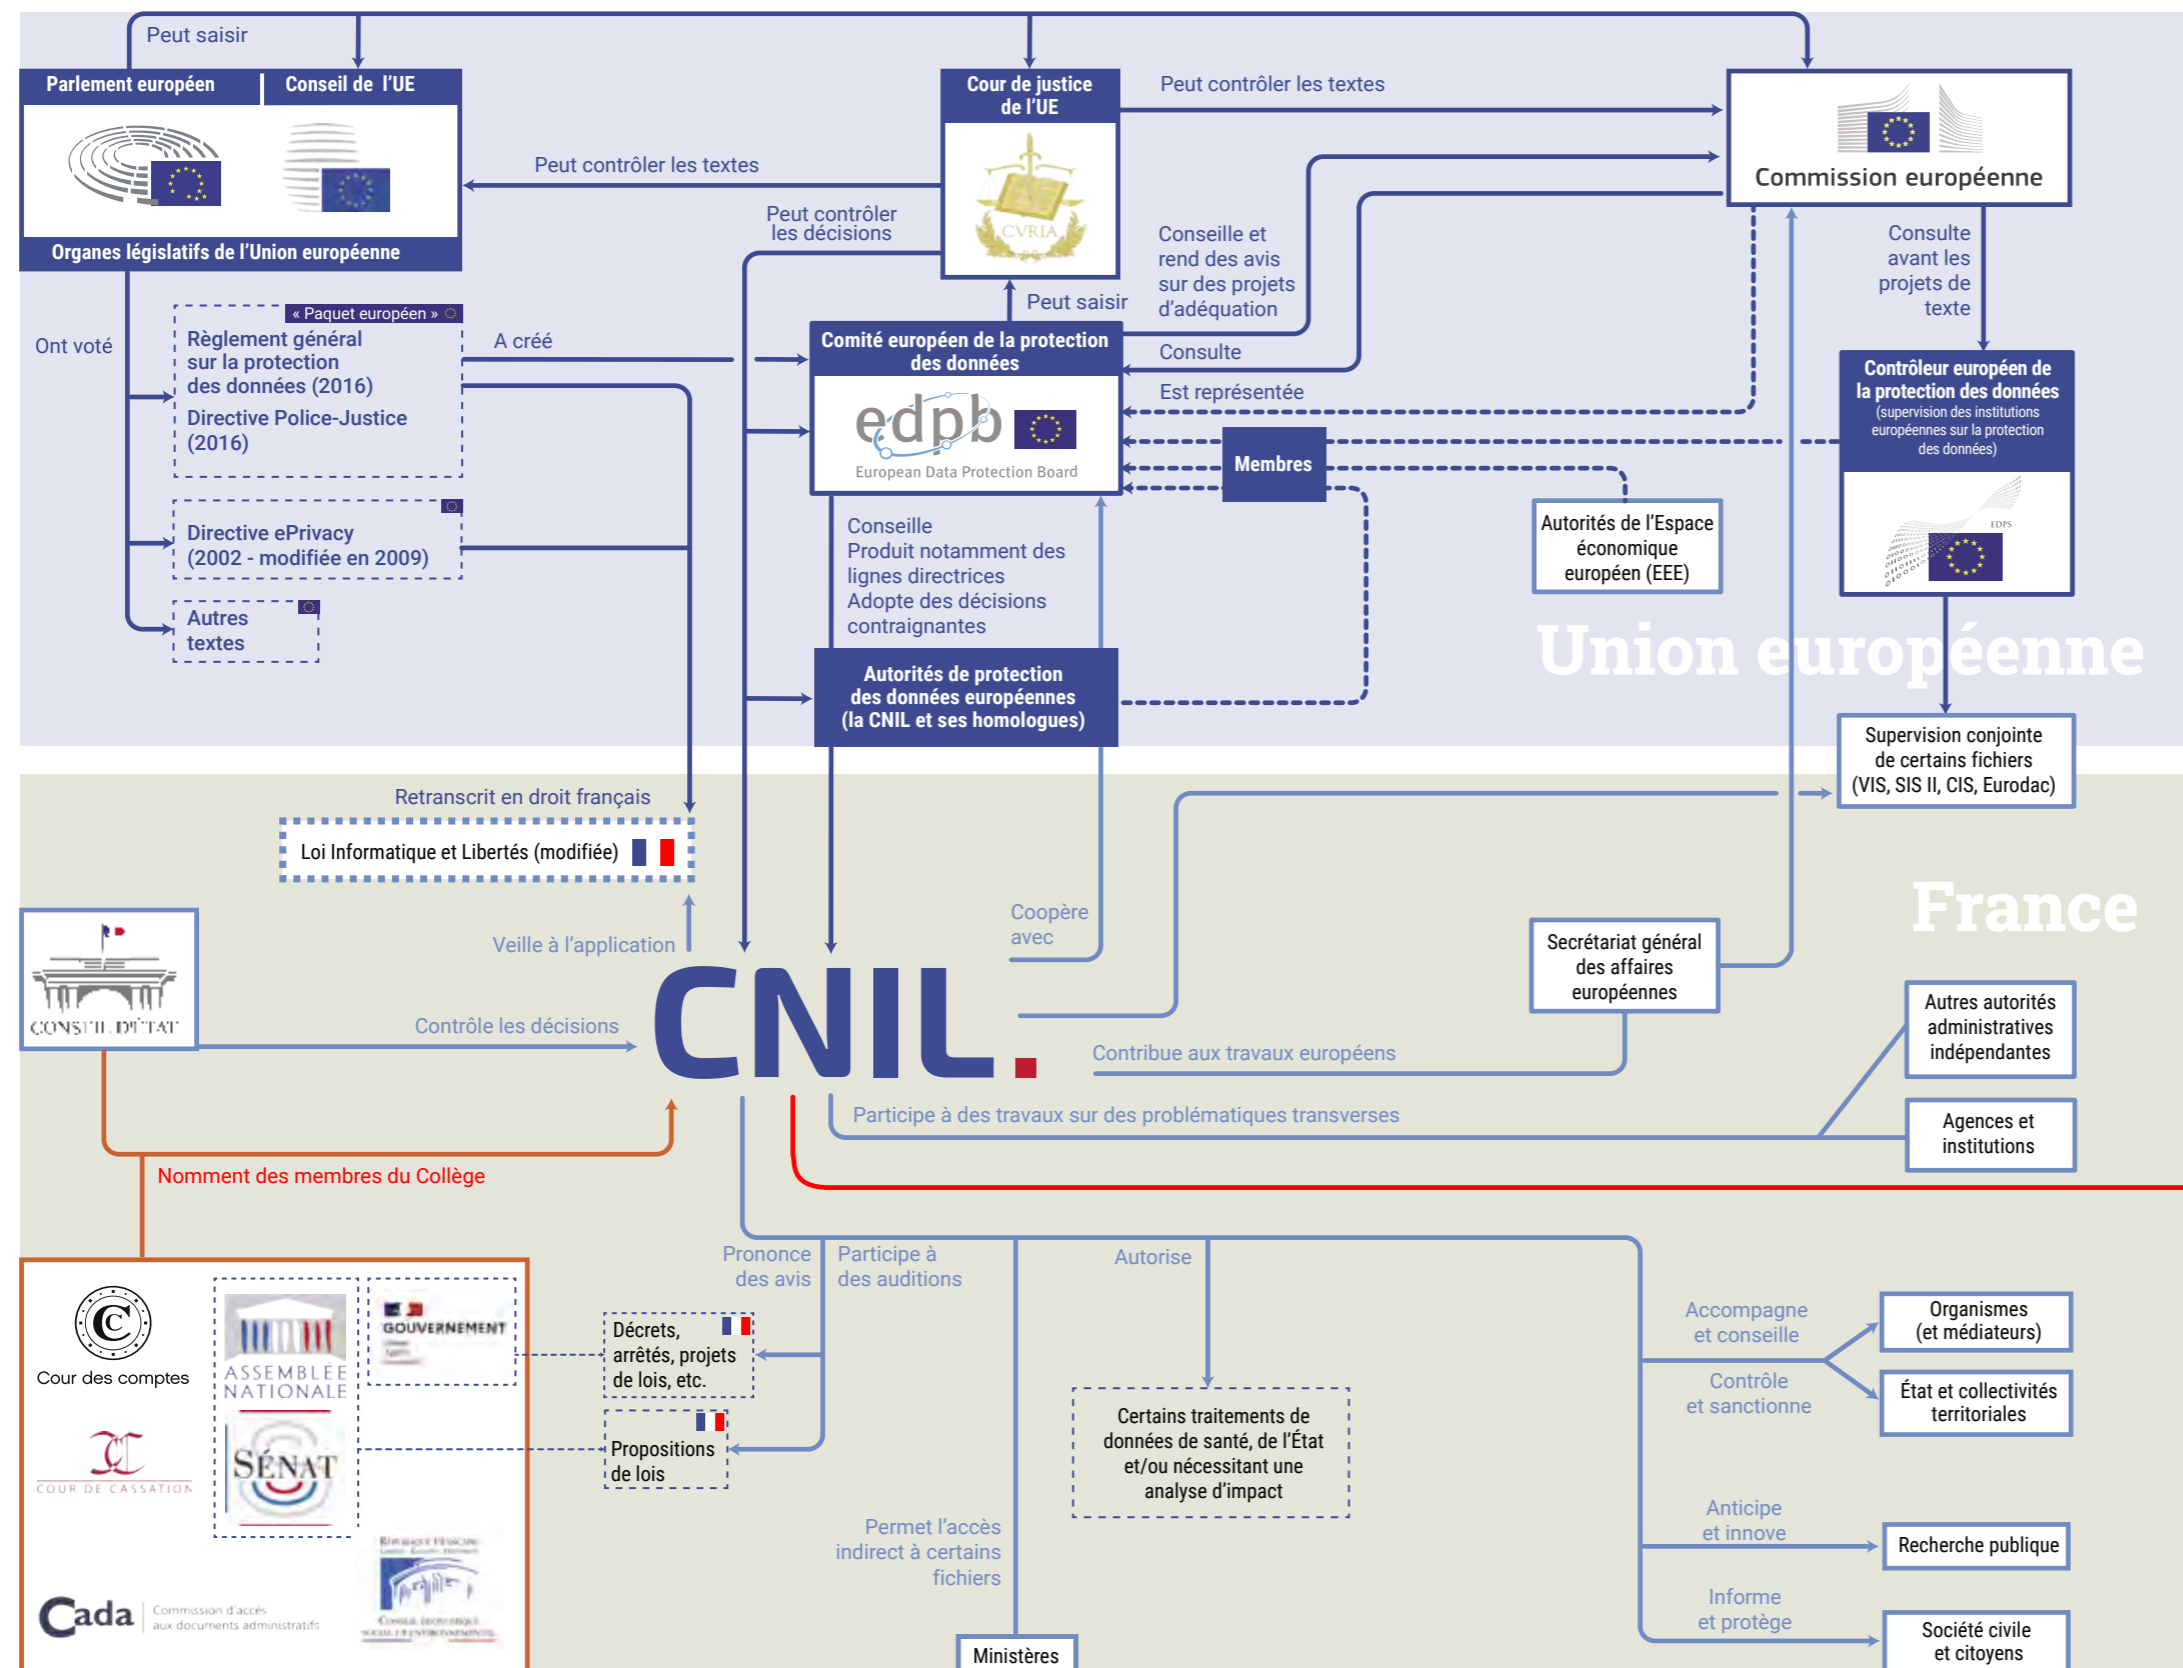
Peut saisir

Parlement européen

Conseil de l'UE

Organes législatifs de l'Union européenne

Cour de justice de l'UE

CVRIA

Peut contrôler les textes

Commission européenne

Peut contrôler les textes

Peut contrôler les décisions

Conseille et rend des avis sur des projets d'adéquation

Consulte avant les projets de texte

Ont voté

« Paquet européen »

Règlement général sur la protection des données (2016)

Directive Police-Justice (2016)

A créé

Peut saisir

Comité européen de la protection des données

edpb

European Data Protection Board

Consulte

Est représentée

Contrôleur européen de la protection des données (supervision des institutions européennes sur la protection des données)

EDPS

Membres

Directive ePrivacy (2002 - modifiée en 2009)

Autres textes

Conseille
Produit notamment des lignes directrices
Adopte des décisions contraignantes

Autorités de l'Espace économique européen (EEE)

Autorités de protection des données européennes (la CNIL et ses homologues)

Union européenne

Supervision conjointe de certains fichiers (VIS, SIS II, CIS, Eurodac)

Retranscrit en droit français

Loi Informatique et Libertés (modifiée)

Veille à l'application

Coopère avec

France

Secrétariat général des affaires européennes

CONSEIL D'ÉTAT

Contrôle les décisions

CNIL.

Contribue aux travaux européens

Autres autorités administratives indépendantes

Participe à des travaux sur des problématiques transverses

Agences et institutions

Nomment des membres du Collège

Cour des comptes

COUR DE CASSATION

ASSEMBLÉE NATIONALE

SÉNAT

GOUVERNEMENT

Cada Commission d'accès aux documents administratifs

Pronone des avis

Participe à des auditions

Autorise

Décrets, arrêtés, projets de lois, etc.

Propositions de lois

Certains traitements de données de santé, de l'État et/ou nécessitant une analyse d'impact

Accompagne et conseille

Contrôle et sanctionne

Organismes (et médiateurs)

État et collectivités territoriales

Anticipe et innove

Recherche publique

Permet l'accès indirect à certains fichiers

Informe et protège

Société civile et citoyens

Ministères